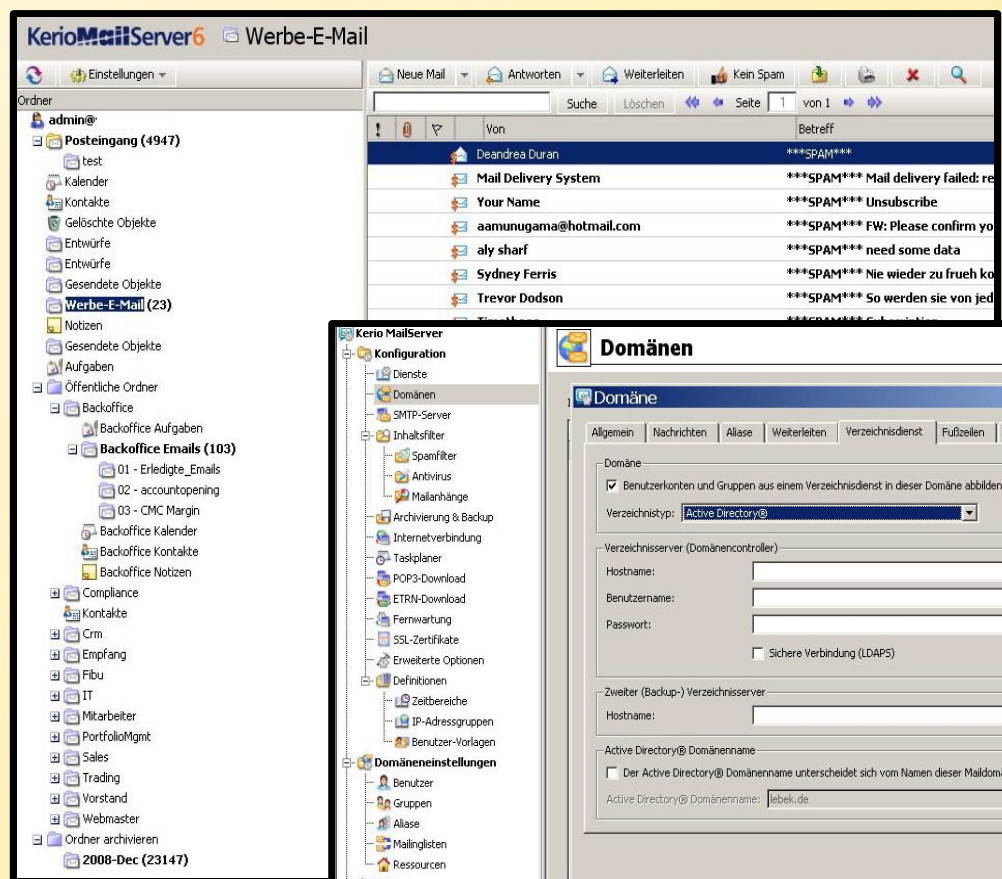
KerioMailServer6 Werbe-E-Mail

Einstellungen

Ordner
admin@
Posteingang (4947)
test
Kalender
Kontakte
Gelöschte Objekte
Entwürfe
Entwürfe
Gesendete Objekte
Werbe-E-Mail (23)
Notizen
Gesendete Objekte
Aufgaben
Öffentliche Ordner
Backoffice
Backoffice Aufgaben
Backoffice Emails (103)
01 - Erledigte_Emails
02 - accountopening
03 - CMC Margin
Backoffice Kalender
Backoffice Kontakte
Backoffice Notizen
Compliance
Kontakte
Crm
Empfang
Fibu
IT
Mitarbeiter
PortfolioMgmt
Sales
Trading
Vorstand
Webmaster
Ordner archivieren
2008-Dec (23147)

Neue Mail | Antworten | Weiterleiten | Kein Spam

Suche | Löschen | Seite 1 von 1

| ! | | | Von | Betreff |
|---|---|---|---|---|
| | | | Deandrea Duran | ***SPAM*** |
| | | | Mail Delivery System | ***SPAM*** Mail delivery failed: re |
| | | | Your Name | ***SPAM*** Unsubscribe |
| | | | aamunugama@hotmail.com | ***SPAM*** FW: Please confirm yo |
| | | | aly sharf | ***SPAM*** need some data |
| | | | Sydney Ferris | ***SPAM*** Nie wieder zu frueh ko |
| | | | Trevor Dodson | ***SPAM*** So werden sie von jed |

Kerio MailServer
Konfiguration
Dienste
Domänen
SMTP-Server
Inhaltsfilter
Spamfilter
Antivirus
Mailanhänge
Archivierung & Backup
Internetverbindung
Taskplaner
POP3-Download
ETRN-Download
Fernwartung
SSL-Zertifikate
Erweiterte Optionen
Definitionen
Zeitbereiche
IP-Adressgruppen
Benutzer-Vorlagen
Domäneneinstellungen
Benutzer
Gruppen
Aliase
Mailinglisten
Ressourcen

Domänen

Domäne

Allgemein | Nachrichten | Aliase | Weiterleiten | Verzeichnisdienst | Fußzeilen

Domäne
Benutzerkonten und Gruppen aus einem Verzeichnisdienst in dieser Domäne abbilden
Verzeichnistyp: Active Directory®

Verzeichnisserver (Domänencontroller)
Hostname:
Benutzername:
Passwort:
Sichere Verbindung (LDAPS)

Zweiter (Backup-) Verzeichnisserver
Hostname:

Active Directory® Domänenname
Der Active Directory® Domänenname unterscheidet sich vom Namen dieser Maildom
Active Directory® Domänenname: lebek.de